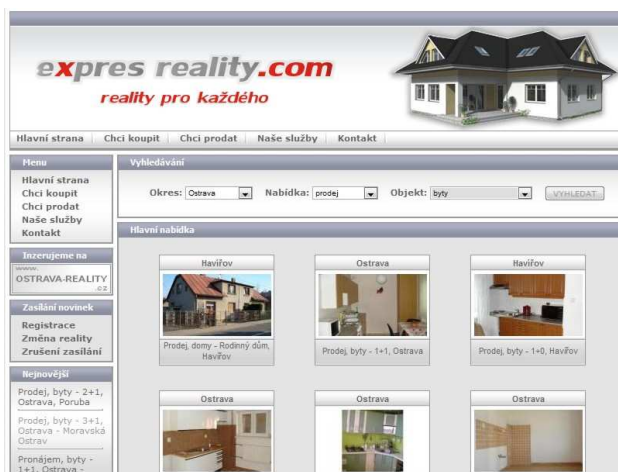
expres reality.com
reality pro každého

Hlavní strana | Chci koupit | Chci prodat | Naše služby | Kontakt

Menu
Hlavní strana
Chci koupit
Chci prodat
Naše služby
Kontakt

Inzerujeme na
www.
OSTRAVA-REALITY
.cz

Zasílání novinek
Registrace
Změna reality
Zrušení zasílání

Nejnovější
Prodej, byty - 2+1, Ostrava, Poruba
Prodej, byty - 3+1, Ostrava - Moravská Ostrav
Pronájem, byty - 1+1, Ostrava - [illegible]

Vyhledávání
Okres: Ostrava
Nabídka: prodej
Objekt: byty
VYHLEDAT

Hlavní nabídka

Havířov
Prodej, domy - Rodinný dům, Havířov

Ostrava
Prodej, byty - 1+1, Ostrava

Havířov
Prodej, byty - 1+0, Havířov

Ostrava

Ostrava

Ostrava